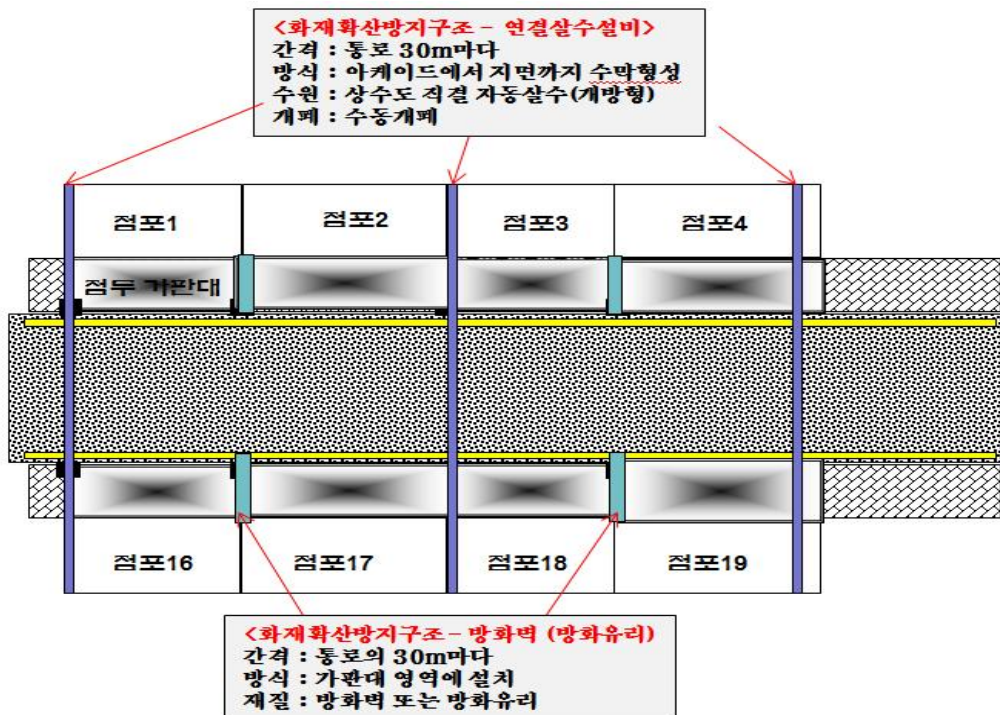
〈화재확산방지구조 – 연결살수설비〉
간격 : 통로 30m마다
방식 : 아케이드에서 지면까지 수막형성
수원 : 상수도 직결 자동살수(개방형)
개폐 : 수동개폐

점포1

점포2

점포3

점포4

점두 가판대

점포16

점포17

점포18

점포19

〈화재확산방지구조 – 방화벽 (방화유리)
간격 : 통로의 30m마다
방식 : 가판대 영역에 설치
재질 : 방화벽 또는 방화유리